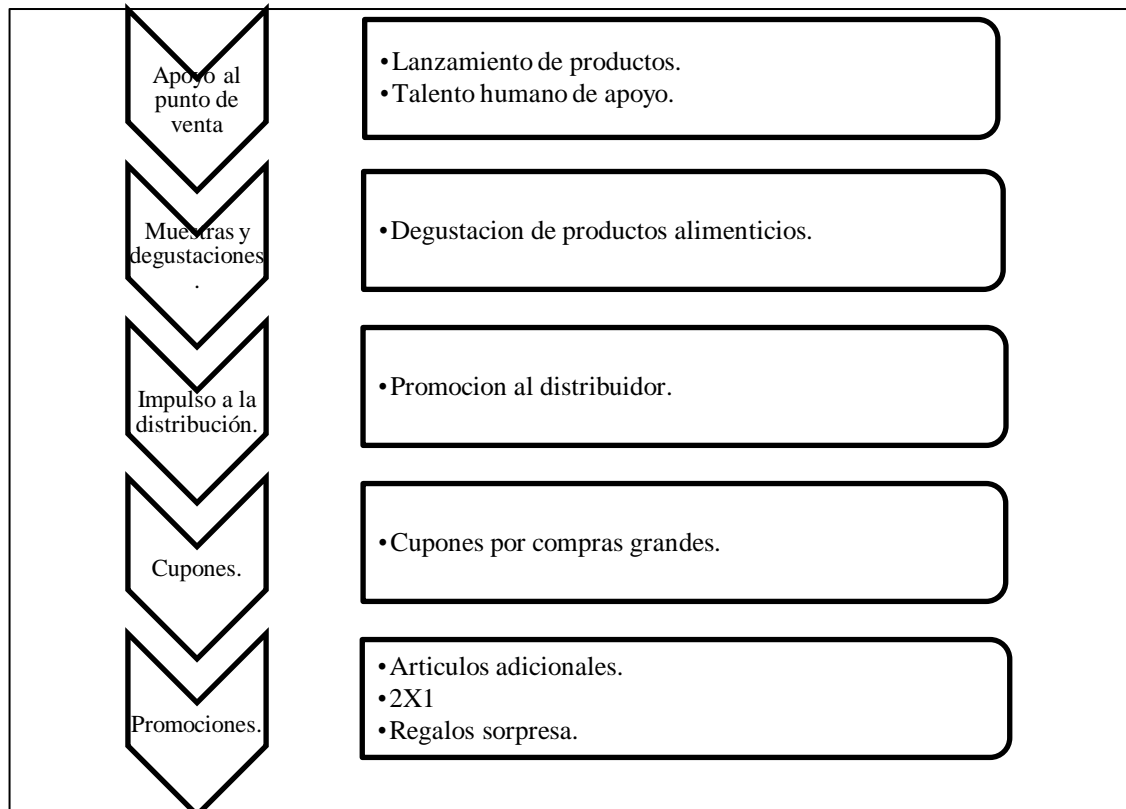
Apoyo al punto de venta

• Lanzamiento de productos.
• Talento humano de apoyo.

Muestras y degustaciones.

• Degustacion de productos alimenticios.

Impulso a la distribución.

• Promocion al distribuidor.

Cupones.

• Cupones por compras grandes.

Promociones.

• Articulos adicionales.
• 2X1
• Regalos sorpresa.